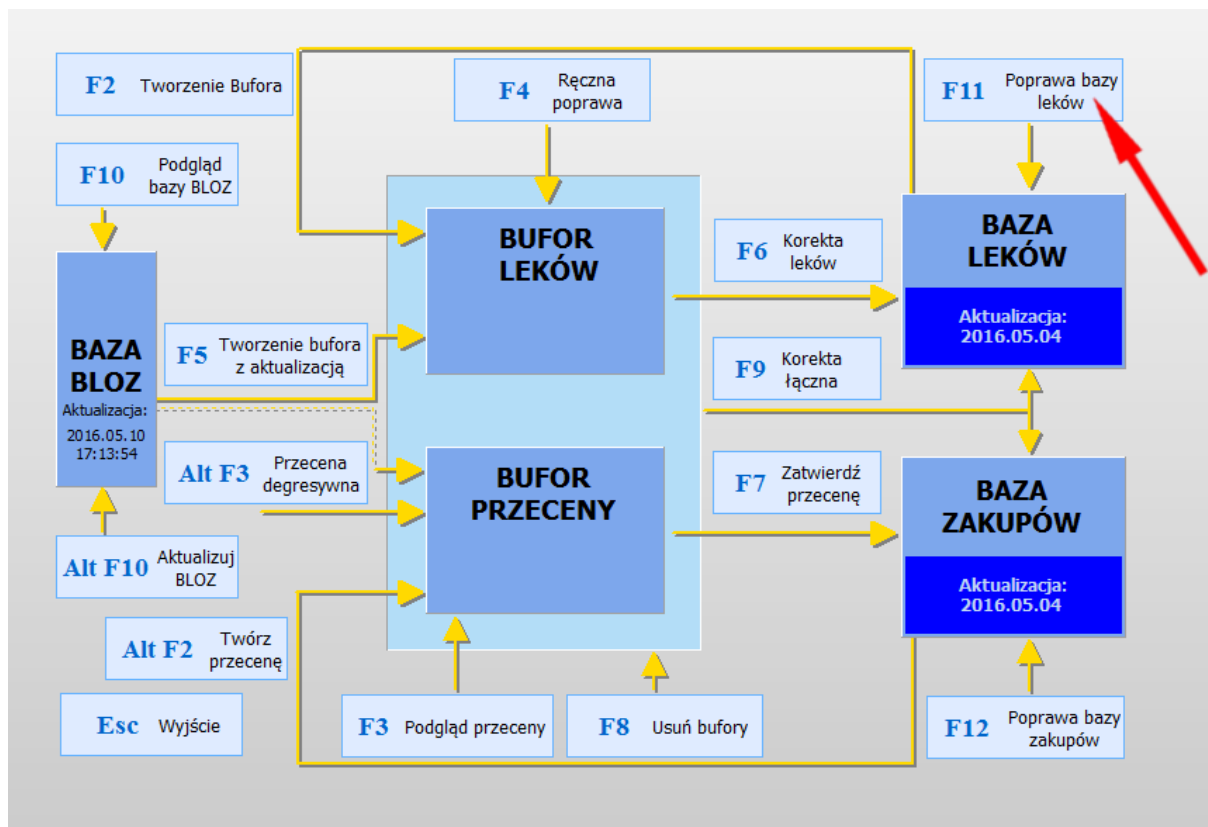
F2 Tworzenie Bufora

F4 Ręczna poprawa

F11 Poprawa bazy leków

F10 Podgląd bazy BLOZ

BUFOR LEKÓW

F6 Korekta leków

BAZA LEKÓW

Aktualizacja: 2016.05.04

BAZA BLOZ

Aktualizacja: 2016.05.10 17:13:54

F5 Tworzenie bufora z aktualizacją

F9 Korekta łączna

Alt F3 Przecena degresywna

BUFOR PRZECENY

F7 Zatwierdź przecenę

BAZA ZAKUPÓW

Aktualizacja: 2016.05.04

Alt F10 Aktualizuj BLOZ

Alt F2 Twórz przecenę

Esc Wyjście

F3 Podgląd przeceny

F8 Usuń bufory

F12 Poprawa bazy zakupów